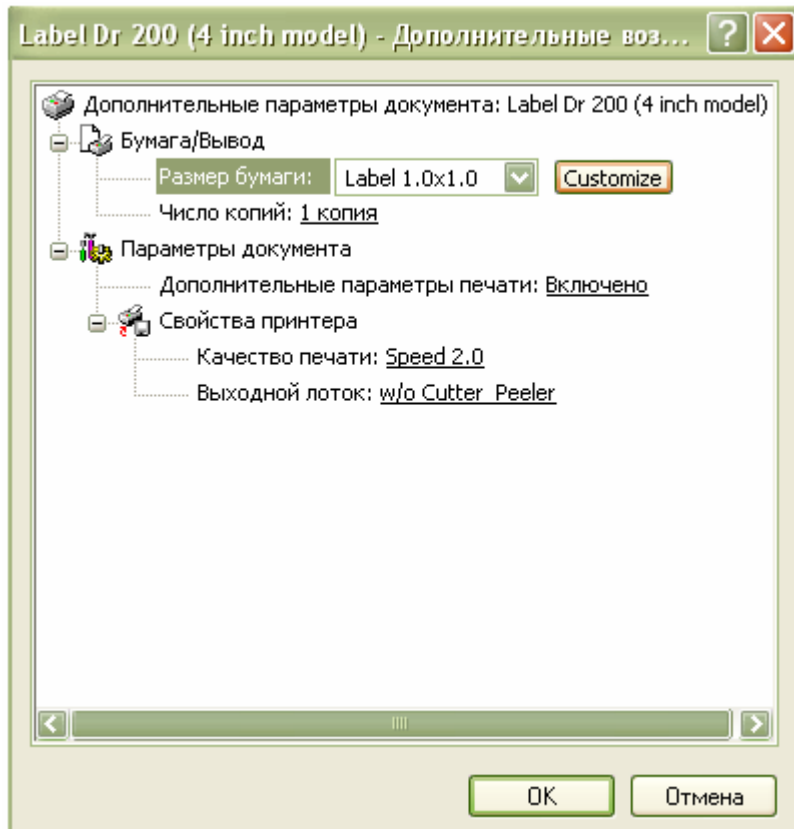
Label Dr 200 (4 inch model) - Дополнительные воз...

Дополнительные параметры документа: Label Dr 200 (4 inch model)

Бумага/Вывод

Размер бумаги: Label 1.0x1.0 Customize

Число копий: 1 копия

Параметры документа

Дополнительные параметры печати: Включено

Свойства принтера

Качество печати: Speed 2.0

Выходной лоток: w/o Cutter_Peeler

OK Отмена